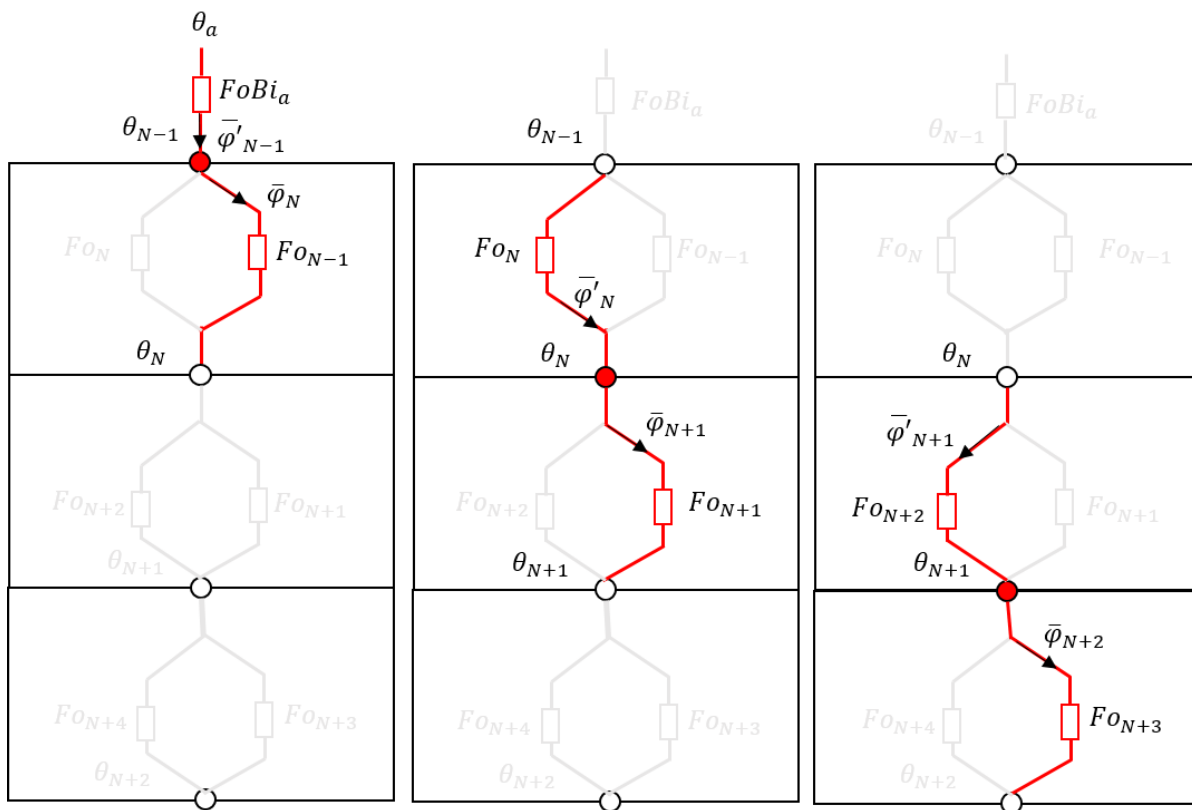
$\theta_a$
$FoBi_a$
$\theta_{N-1}$
$\bar{\varphi}'_{N-1}$
$\bar{\varphi}_N$
$Fo_N$
$Fo_{N-1}$
$\theta_N$
$Fo_{N+2}$
$Fo_{N+1}$
$\theta_{N+1}$
$Fo_{N+4}$
$Fo_{N+3}$
$\theta_{N+2}$

$FoBi_a$
$\theta_{N-1}$
$Fo_N$
$Fo_{N-1}$
$\bar{\varphi}'_N$
$\theta_N$
$\bar{\varphi}_{N+1}$
$Fo_{N+2}$
$Fo_{N+1}$
$\theta_{N+1}$
$Fo_{N+4}$
$Fo_{N+3}$
$\theta_{N+2}$

$FoBi_a$
$\theta_{N-1}$
$Fo_N$
$Fo_{N-1}$
$\theta_N$
$\bar{\varphi}'_{N+1}$
$Fo_{N+2}$
$Fo_{N+1}$
$\theta_{N+1}$
$\bar{\varphi}_{N+2}$
$Fo_{N+4}$
$Fo_{N+3}$
$\theta_{N+2}$